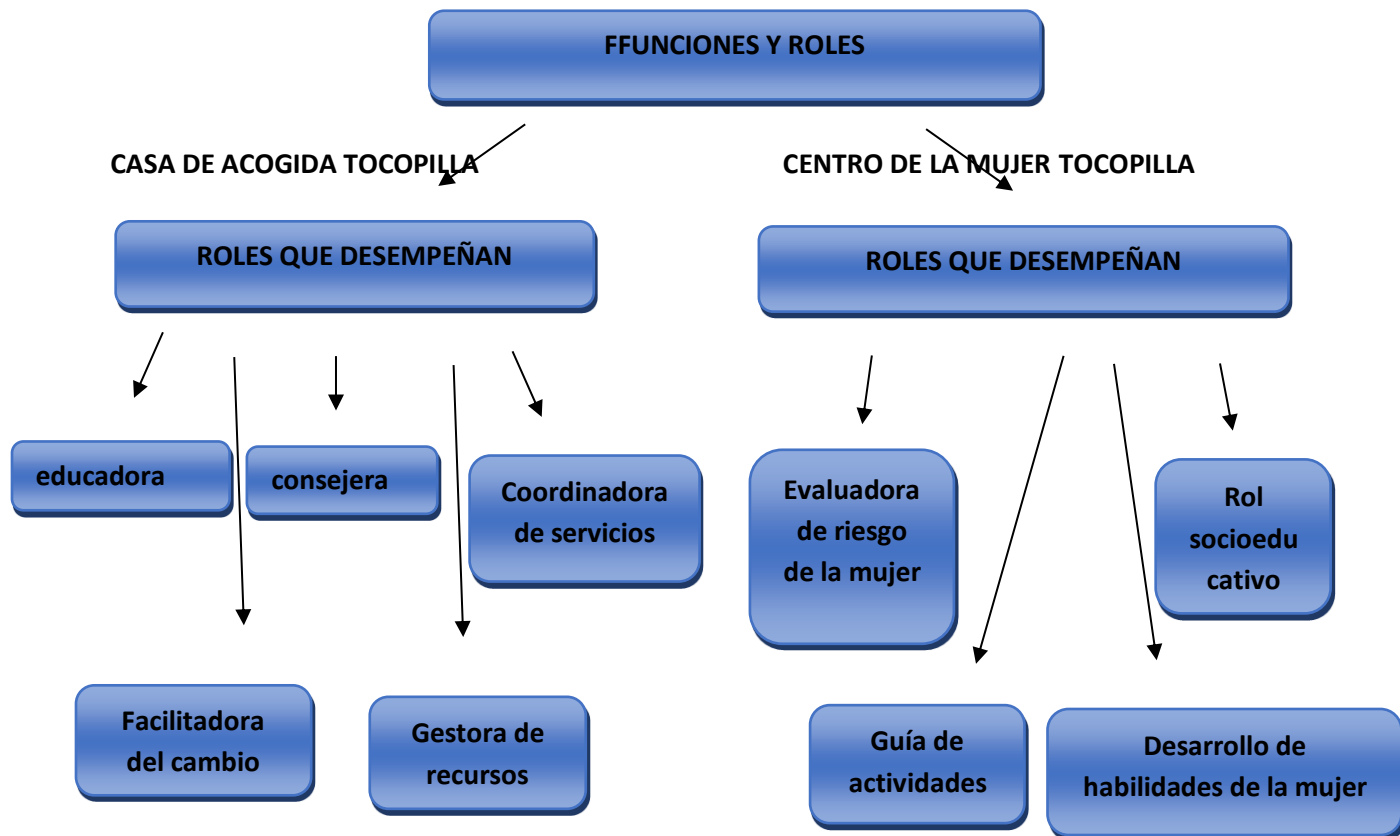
FFUNCIONES Y ROLES

CASA DE ACOGIDA TOCOPILLA

CENTRO DE LA MUJER TOCOPILLA

ROLES QUE DESEMPEÑAN

ROLES QUE DESEMPEÑAN

educadora

consejera

Coordinadora de servicios

Evaluadora de riesgo de la mujer

Rol socioedu cativo

Facilitadora del cambio

Gestora de recursos

Guía de actividades

Desarrollo de habilidades de la mujer